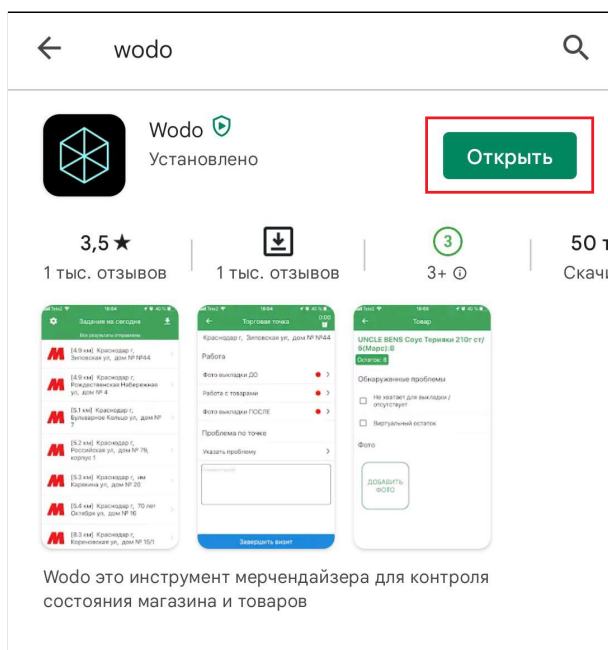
wodo

Wodo
Установлено

Открыть

3,5 ★
1 тыс. отзывов

1 тыс. отзывов

3
3+ ⓘ

50 т
Скачи

Задания на сегодня
Все результаты отправлены
[4.9 км] Краснодар г, Зиповская ул, дом №44
[4.9 км] Краснодар г, Рождественская Набережная ул, дом № 4
[5.1 км] Краснодар г, Бульварное Кольцо ул, дом № 7
[5.2 км] Краснодар г, Российская ул, дом № 79, корпус 1
[5.3 км] Краснодар г, им Каляпина ул, дом № 20
[5.4 км] Краснодар г, 70 лет Октября ул, дом № 16
[8.3 км] Краснодар г, Кореновская ул, дом № 15/1

Торговая точка
Краснодар г, Зиповская ул, дом № №44
Работа
Фото выкладки ДО
Работа с товарами
Фото выкладки ПОСЛЕ
Проблема по точке
Указать проблему
Комментарий
Завершить визит

Товар
UNCLE BENS Соус Терияки 210г ст/6(Марс):8
Остаток: 8
Обнаруженные проблемы
Не хватает для выкладки / отсутствует
Виртуальный остаток
Фото
ДОБАВИТЬ ФОТО

Wodo это инструмент мерчендайзера для контроля состояния магазина и товаров